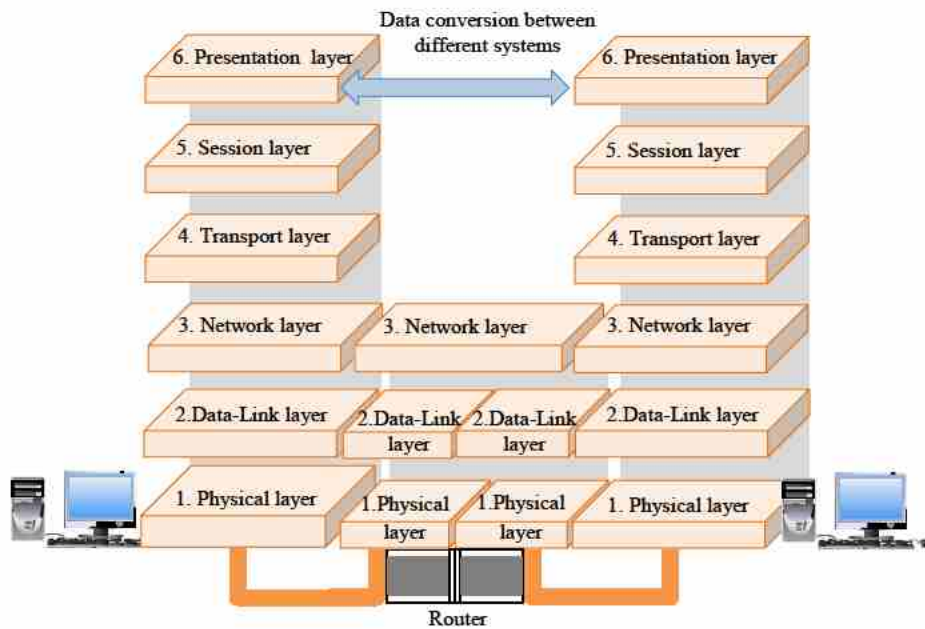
Data conversion between different systems

6. Presentation layer

6. Presentation layer

5. Session layer

5. Session layer

4. Transport layer

4. Transport layer

3. Network layer

3. Network layer

3. Network layer

2.Data-Link layer

2.Data-Link layer

2.Data-Link layer

2.Data-Link layer

1. Physical layer

1.Physical layer

1.Physical layer

1. Physical layer

Router